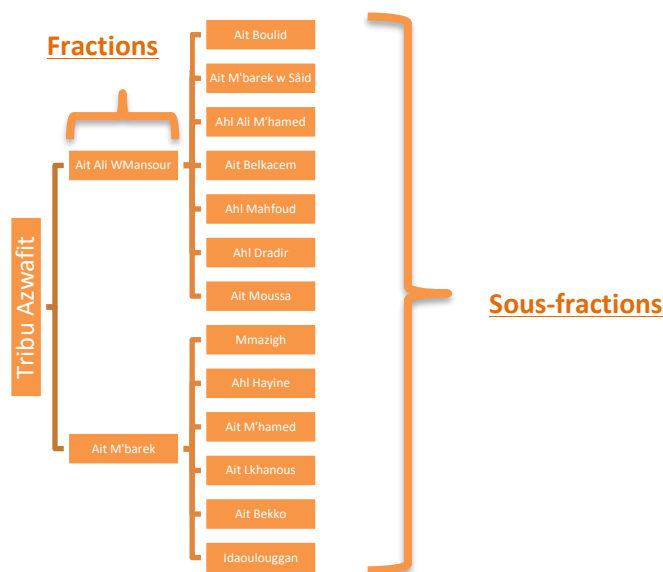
Fractions

Tribu Azwafit

Ait Ali WMansour

Ait M'barek

Ait Boulid

Ait M'barek w Sâid

Ahl Ali M'hamed

Ait Belkacem

Ahl Mahfoud

Ahl Dradir

Ait Moussa

Mmazigh

Ahl Hayine

Ait M'hamed

Ait Lkhanous

Ait Bekko

Idaoulouggan

Sous-fractions